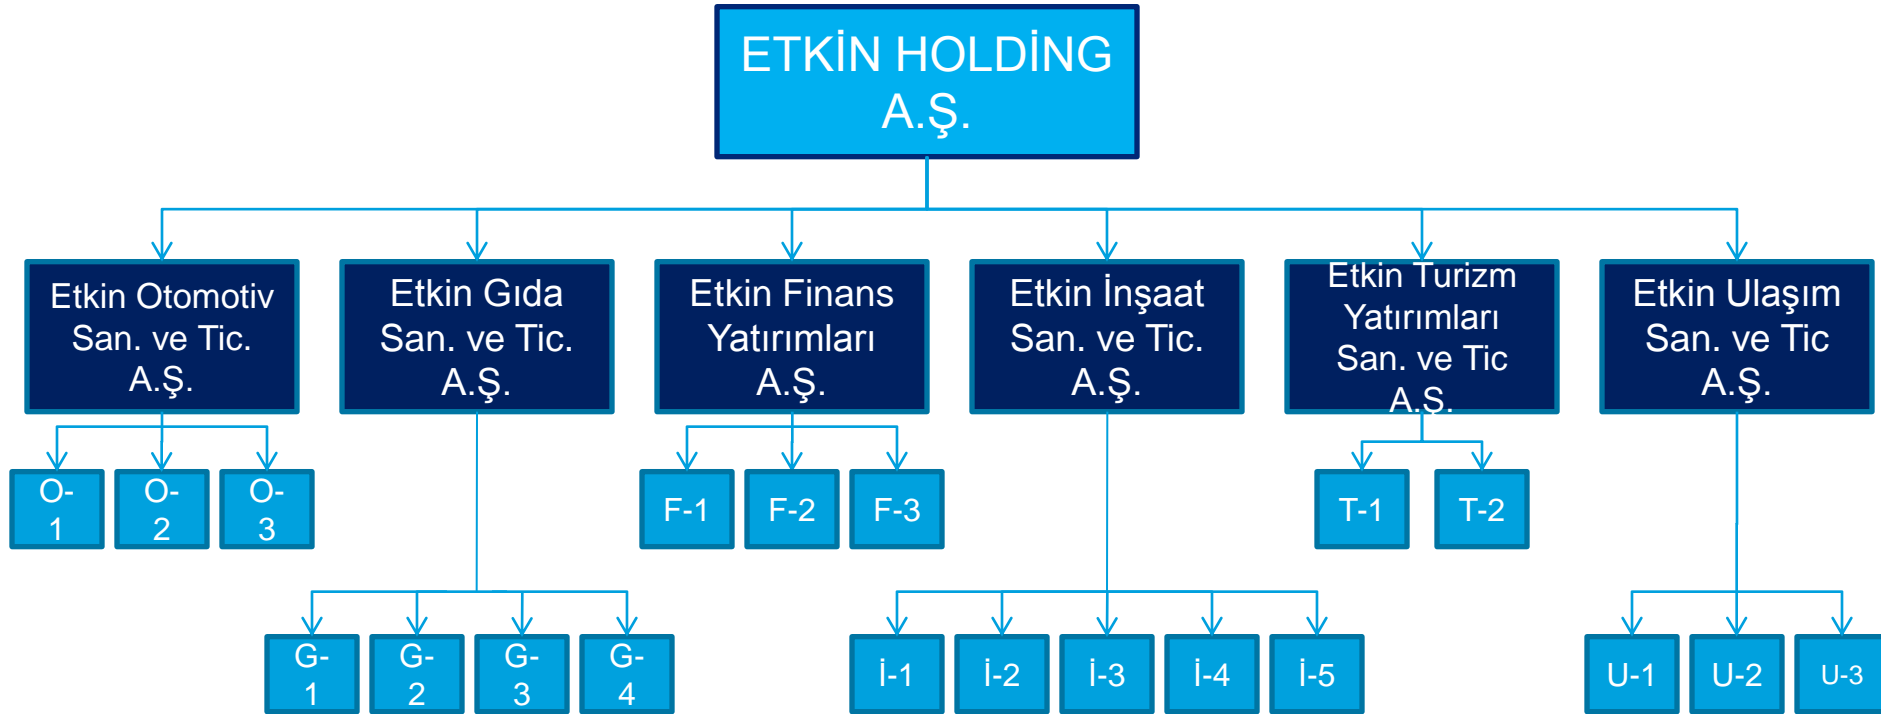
ETKİN HOLDİNG A.Ş.

Etkin Otomotiv San. ve Tic. A.Ş.

Etkin Gıda San. ve Tic. A.Ş.

Etkin Finans Yatırımları A.Ş.

Etkin İnşaat San. ve Tic. A.Ş.

Etkin Turizm Yatırımları San. ve Tic A.Ş.

Etkin Ulaşım San. ve Tic A.Ş.

O-1
O-2
O-3

F-1
F-2
F-3

T-1
T-2

G-1
G-2
G-3
G-4

İ-1
İ-2
İ-3
İ-4
İ-5

U-1
U-2
U-3